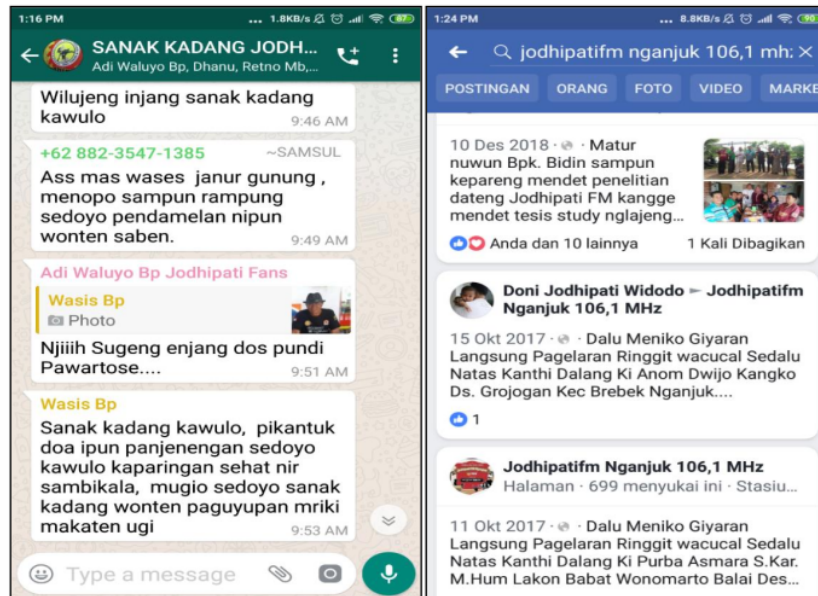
1:16 PM 1.8KB/s 67

SANAK KADANG JODH...
Adi Waluyo Bp, Dhanu, Retno Mb,...

Wilujeng injang sanak kadang kawulo 9:46 AM

+62 882-3547-1385 ~SAMSUL
Ass mas wases janur gunung , menopo sampun rampung sedoyo pendamelan nipun wonten saben. 9:49 AM

Adi Waluyo Bp Jodhipati Fans
Wasis Bp
Photo
Njiiih Sugeng enjang dos pundi Pawartose.... 9:51 AM

Wasis Bp
Sanak kadang kawulo, pikantuk doa ipun panjenengan sedoyo kawulo kaparingan sehat nir sambikala, mugio sedoyo sanak kadang wonten paguyupan mriki makaten ugi 9:53 AM

Type a message

1:24 PM 8.8KB/s 90

jodhipatifm nganjuk 106,1 mh:

POSTINGAN ORANG FOTO VIDEO MARKE

10 Des 2018 · Matur nuwun Bpk. Bidin sampun kepareng mendet penelitian dateng Jodhipati FM kangge mendet tesis study nglajeng...

Anda dan 10 lainnya 1 Kali Dibagikan

Doni Jodhipati Widodo ► Jodhipatifm Nganjuk 106,1 MHz
15 Okt 2017 · Dalu Meniko Giyaran Langsung Pagelaran Ringgit wacucal Sedalu Natas Kanthi Dalang Ki Anom Dwijo Kangko Ds. Grojogan Kec Brebek Nganjuk....

1

Jodhipatifm Nganjuk 106,1 MHz
Halaman · 699 menyukai ini · Stasiu...

11 Okt 2017 · Dalu Meniko Giyaran Langsung Pagelaran Ringgit wacucal Sedalu Natas Kanthi Dalang Ki Purba Asmara S.Kar. M.Hum Lakon Babat Wonomarto Balai Des...